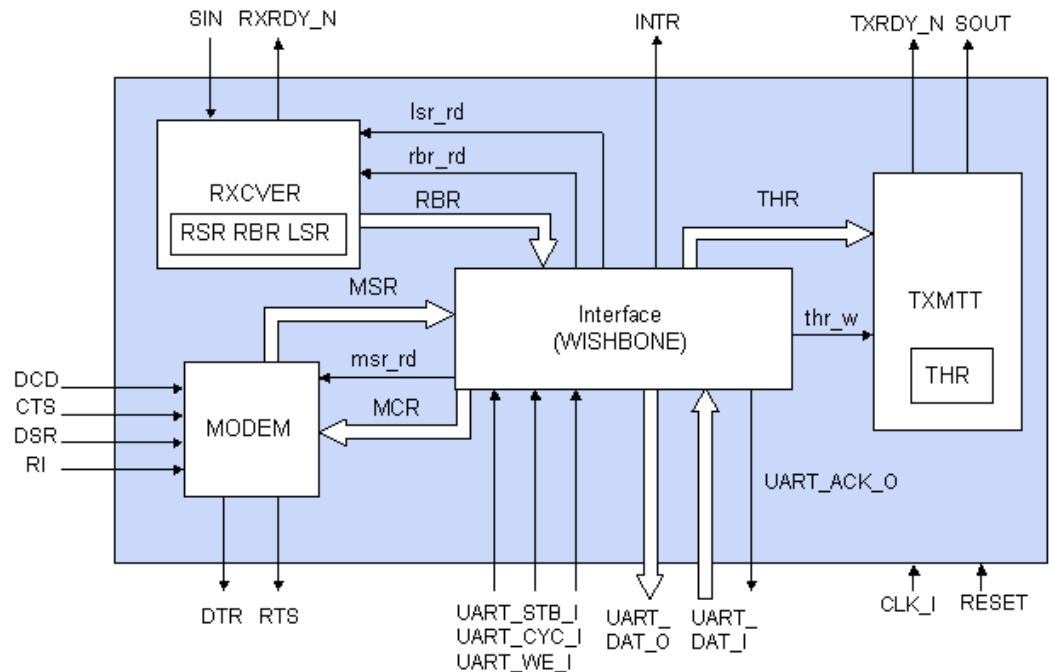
SIN RXRDY_N

INTR

TXRDY_N SOUT

lsr_rd

rbr_rd

RXCVER

RBR

RSR RBR LSR

THR

MSR

Interface (WISHBONE)

TXMTT

thr_w

msr_rd

THR

DCD

CTS

DSR

RI

MODEM

MCR

UART_ACK_O

DTR RTS

UART_STB_I
UART_CYC_I
UART_WE_I

UART_ DAT_O

UART_ DAT_I

CLK_I

RESET